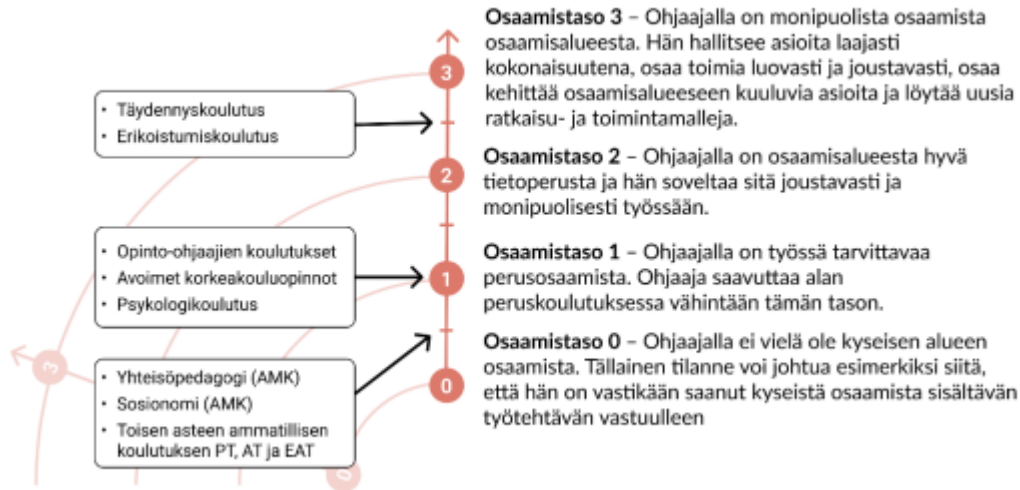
• Täydennyskoulutus
• Erikoistumiskoulutus

• Opinto-ohjaajien koulutukset
• Avoimet korkeakouluopinnot
• Psykologikoulutus

• Yhteisöpedagogi (AMK)
• Sosionomi (AMK)
• Toisen asteen ammatillisen koulutuksen PT, AT ja EAT

3

2

1

0

3

0

**Osaamistaso 3** – Ohjaajalla on monipuolista osaamista osaamisalueesta. Hän hallitsee asioita laajasti kokonaisuutena, osaa toimia luovasti ja joustavasti, osaa kehittää osaamisalueeseen kuuluvia asioita ja löytää uusia ratkaisu- ja toimintamalleja.

**Osaamistaso 2** – Ohjaajalla on osaamisalueesta hyvä tietoperusta ja hän soveltaa sitä joustavasti ja monipuolisesti työssään.

**Osaamistaso 1** – Ohjaajalla on työssä tarvittavaa perusosaamista. Ohjaaja saavuttaa alan peruskoulutuksessa vähintään tämän tason.

**Osaamistaso 0** – Ohjaajalla ei vielä ole kyseisen alueen osaamista. Tällainen tilanne voi johtua esimerkiksi siitä, että hän on vastikään saanut kyseistä osaamista sisältävän työtehtävän vastuulleen